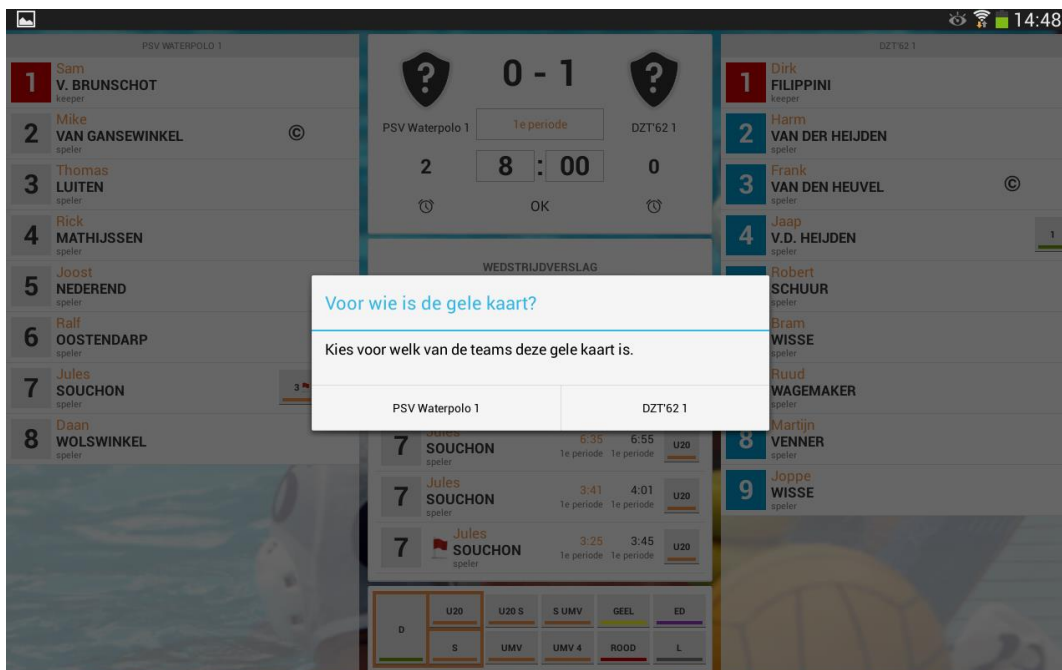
14:48

PSV WATERPOLO 1

1 Sam
V. BRUNSCHOT
keeper

2 Mike
VAN GANSEWINKEL ©
speler

3 Thomas
LUITEN
speler

4 Rick
MATHIJSSEN
speler

5 Joost
NEDEREND
speler

6 Ralf
OOSTENDARP
speler

7 Jules
SOUCHON
speler
3

8 Daan
WOLSWINKEL
speler

0 - 1

PSV Waterpolo 1 1e periode DZT'62 1

2 8 : 00 0

OK

WEDSTRIJDVERSLAG

Voor wie is de gele kaart?

Kies voor welk van de teams deze gele kaart is.

PSV Waterpolo 1 DZT'62 1

7 Jules
SOUCHON
speler
6:35 6:55
1e periode 1e periode
U20

7 Jules
SOUCHON
speler
3:41 4:01
1e periode 1e periode
U20

7 Jules
SOUCHON
speler
3:25 3:45
1e periode 1e periode
U20

D U20 U20 S S UMV GEEL ED
S UMV UMV 4 ROOD L

DZT'62 1

1 Dirk
FILIPPINI
keeper

2 Harm
VAN DER HEIJDEN
speler

3 Frank
VAN DEN HEUVEL ©
speler

4 Jaap
V.D. HEIJDEN
speler
1

Robert
SCHUUR
speler

Bram
WISSE
speler

Ruud
WAGEMAKER
speler

8 Martijn
VENNER
speler

9 Joppe
WISSE
speler